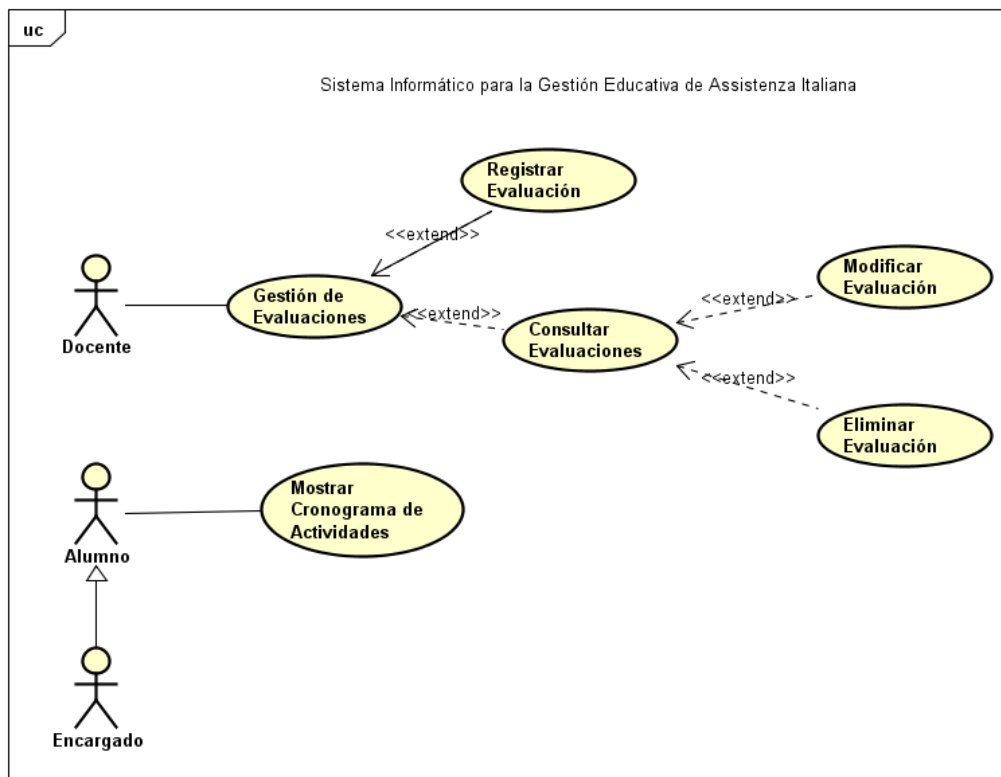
uc

Sistema Informático para la Gestión Educativa de Assistenza Italiana

Registrar Evaluación

<<extend>>

Gestión de Evaluaciones

<<extend>>

Consultar Evaluaciones

<<extend>>

Modificar Evaluación

<<extend>>

Eliminar Evaluación

Docente

Mostrar Cronograma de Actividades

Alumno

Encargado